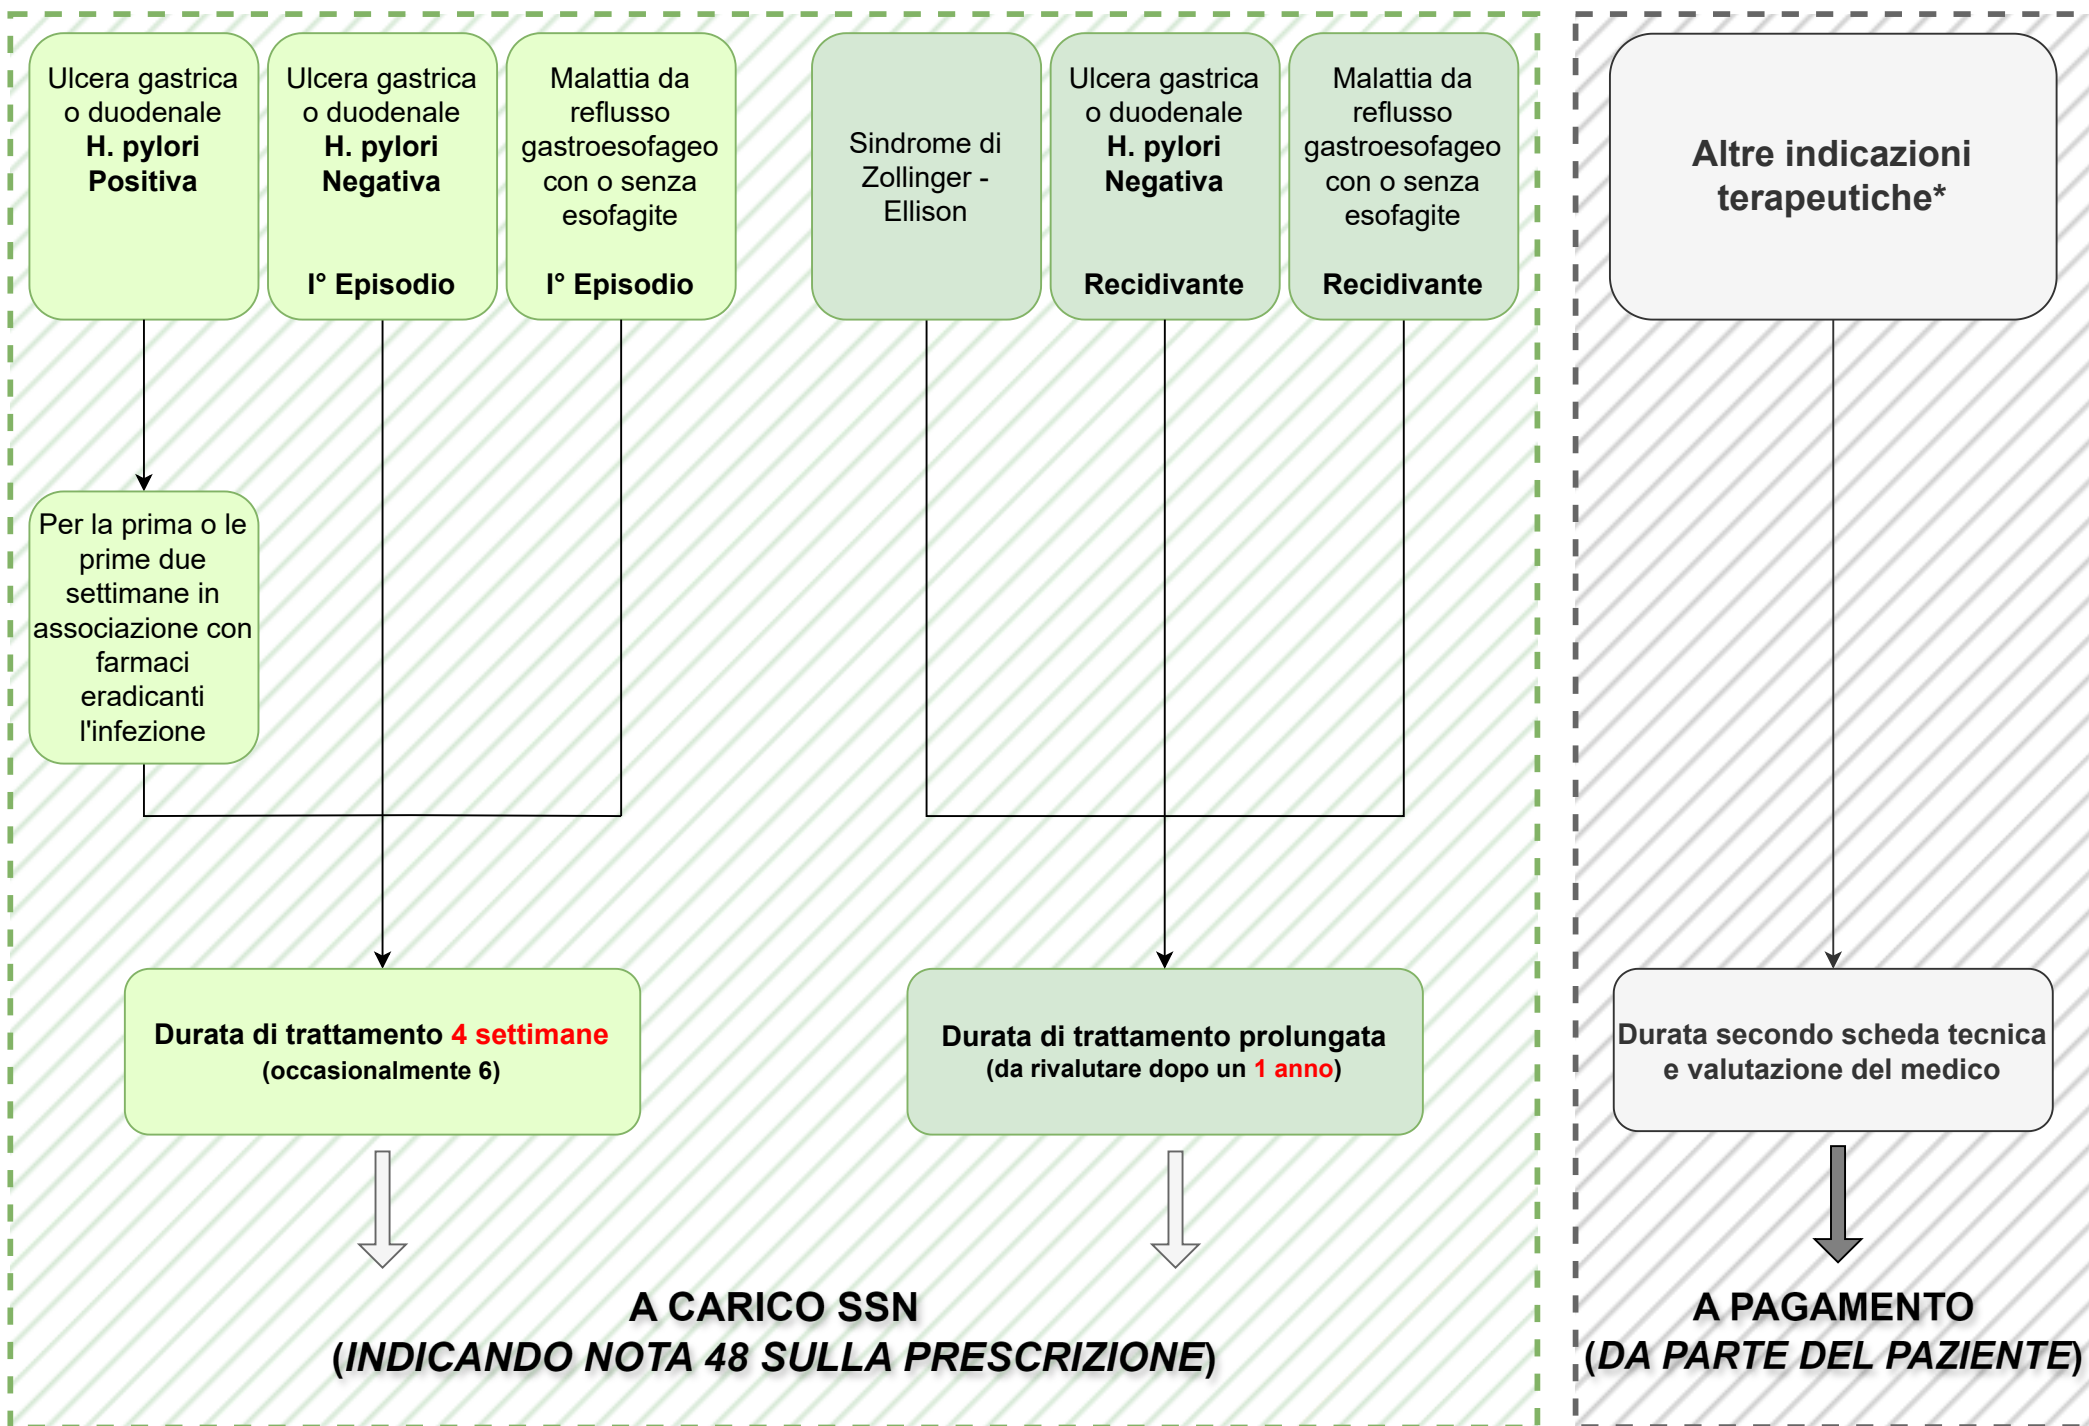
Ulcera gastrica o duodenale H. pylori Positiva

Ulcera gastrica o duodenale H. pylori Negativa

I° Episodio

Malattia da reflusso gastroesofageo con o senza esofagite

I° Episodio

Sindrome di Zollinger - Ellison

Ulcera gastrica o duodenale H. pylori Negativa

Recidivante

Malattia da reflusso gastroesofageo con o senza esofagite

Recidivante

Altre indicazioni terapeutiche*

Per la prima o le prime due settimane in associazione con farmaci eradicanti l'infezione

Durata di trattamento 4 settimane (occasionalmente 6)

Durata di trattamento prolungata (da rivalutare dopo un 1 anno)

Durata secondo scheda tecnica e valutazione del medico

A CARICO SSN (INDICANDO NOTA 48 SULLA PRESCRIZIONE)

A PAGAMENTO (DA PARTE DEL PAZIENTE)